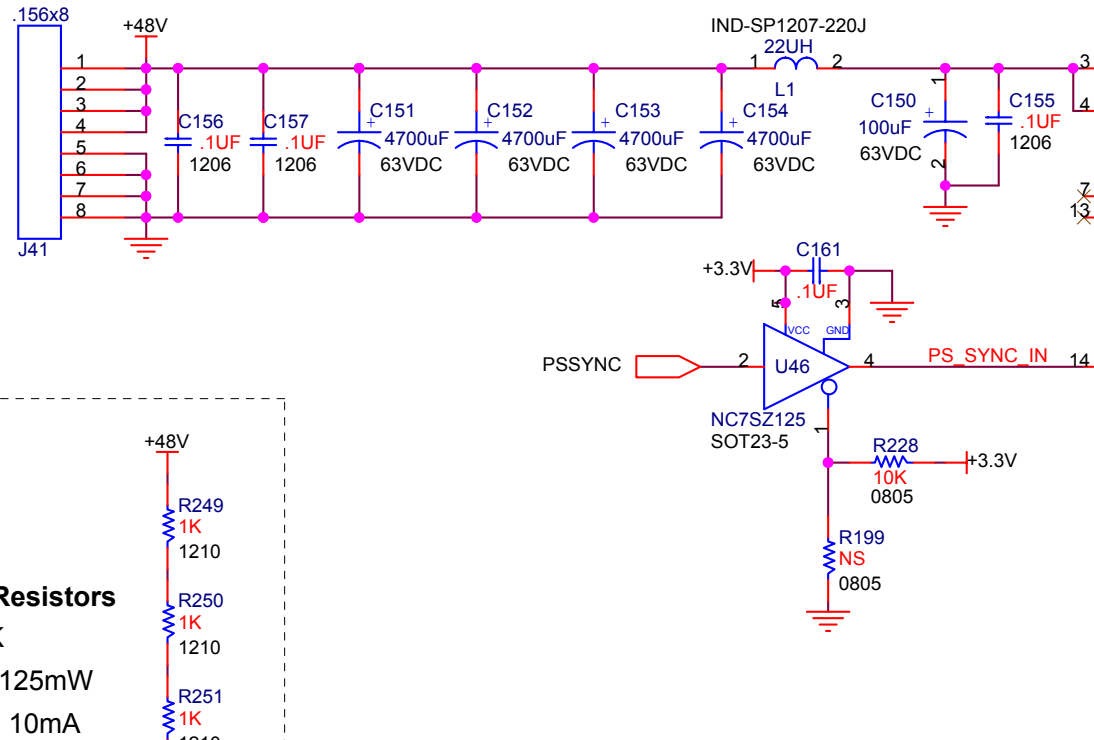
.156x8
+48V
1
2
3
4
5
6
7
8
J41
C156
.1UF
1206
C157
.1UF
1206
C151
4700uF
63VDC
C152
4700uF
63VDC
C153
4700uF
63VDC
C154
4700uF
63VDC
IND-SP1207-220J
22UH
1
L1
2
C150
100uF
63VDC
1
2
C155
.1UF
1206
3
4
7
13
+3.3V
C161
.1UF
5
3
VCC
GND
PSSYNC
2
U46
4
PS_SYNC_IN
14
NC7SZ125
SOT23-5
1
R228
10K
0805
+3.3V
R199
NS
0805
+48V
R249
1K
1210
R250
1K
1210
R251
1K
Resistors
K
125mW
10mA